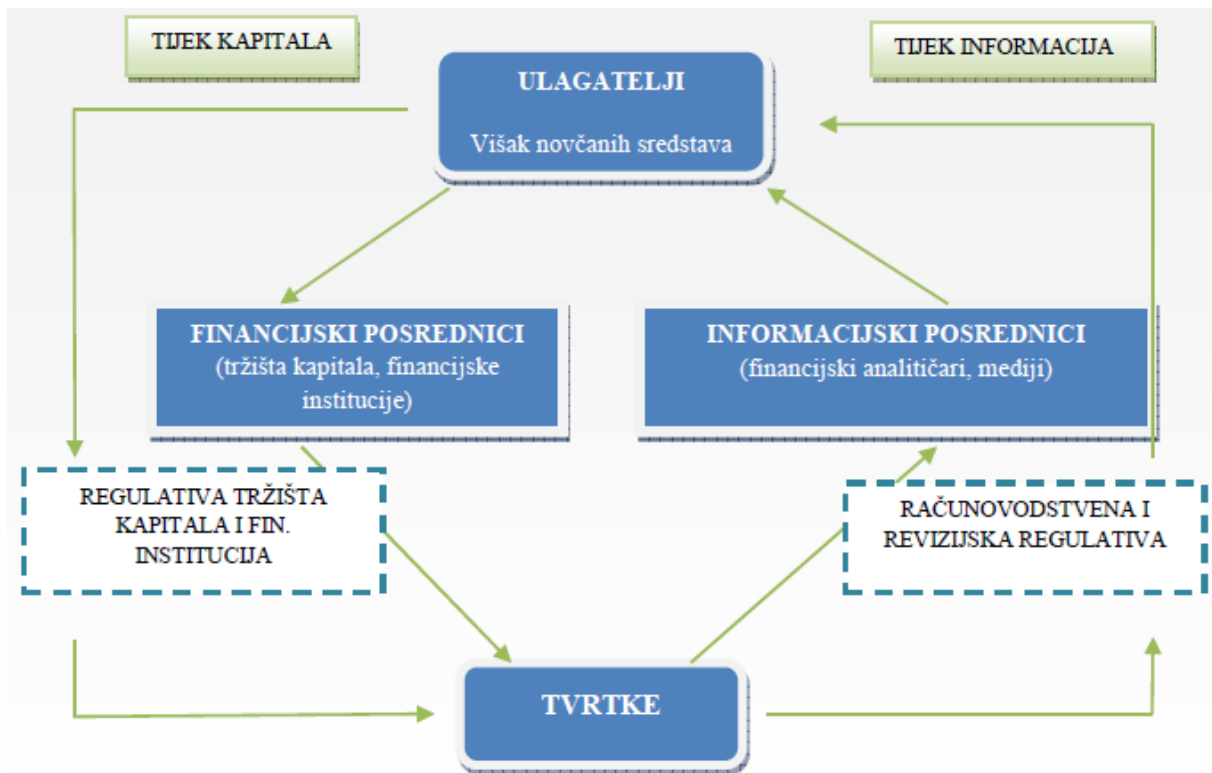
TIJEK KAPITALA

TIJEK INFORMACIJA

ULAGATELJI

Višak novčanih sredstava

FINANCIJSKI POSREDNICI
(tržišta kapitala, financijske institucije)

INFORMACIJSKI POSREDNICI
(financijski analitičari, mediji)

REGULATIVA TRŽIŠTA KAPITALA I FIN. INSTITUCIJA

RAČUNOVODSTVENA I REVIZIJSKA REGULATIVA

TVRTKE